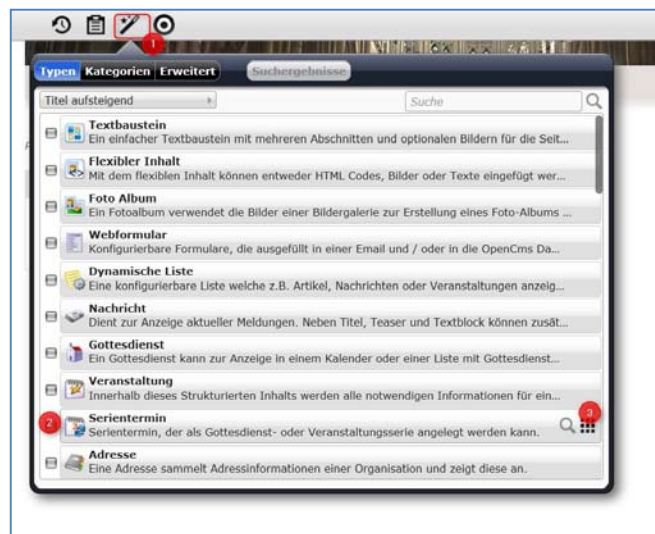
1

Typen Kategorien Erweitert Suchergebnisse

Titel aufsteigend

Suche

Textbaustein
Ein einfacher Textbaustein mit mehreren Abschnitten und optionalen Bildern für die Seit...

Flexibler Inhalt
Mit dem flexiblen Inhalt können entweder HTML Codes, Bilder oder Texte eingefügt wer...

Foto Album
Ein Fotoalbum verwendet die Bilder einer Bildergalerie zur Erstellung eines Foto-Albums ...

Webformular
Konfigurierbare Formulare, die ausgefüllt in einer Email und / oder in die OpenCms Da...

Dynamische Liste
Eine konfigurierbare Liste welche z.B. Artikel, Nachrichten oder Veranstaltungen anzeig...

Nachricht
Dient zur Anzeige aktueller Meldungen. Neben Titel, Teaser und Textblock können zusät...

Gottesdienst
Ein Gottesdienst kann zur Anzeige in einem Kalender oder einer Liste mit Gottesdienst...

Veranstaltung
Innerhalb dieses Strukturierten Inhalts werden alle notwendigen Informationen für ein...

2

Serientermin
Serientermin, der als Gottesdienst- oder Veranstaltungsserie angelegt werden kann.

3

Adresse
Eine Adresse sammelt Adressinformationen einer Organisation und zeigt diese an.